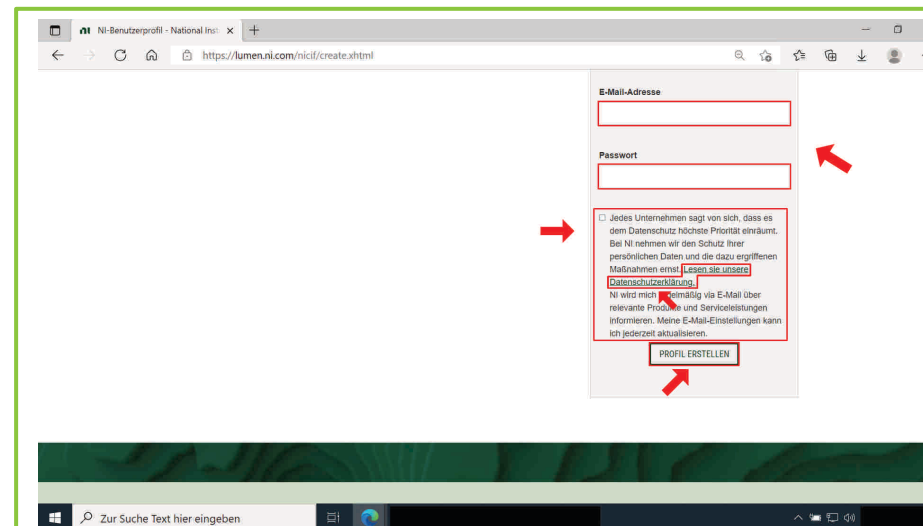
NI-Benutzerprofil - National Inst ×

https://lumen.ni.com/nicif/create.xhtml

E-Mail-Adresse

Passwort

Jedes Unternehmen sagt von sich, dass es dem Datenschutz höchste Priorität einräumt. Bei NI nehmen wir den Schutz Ihrer persönlichen Daten und die dazu ergriffenen Maßnahmen ernst. Lesen sie unsere Datenschutzerklärung. NI wird mich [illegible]elmäßig via E-Mail über relevante Produkte und Serviceleistungen informieren. Meine E-Mail-Einstellungen kann ich jederzeit aktualisieren.

PROFIL ERSTELLEN

Zur Suche Text hier eingeben